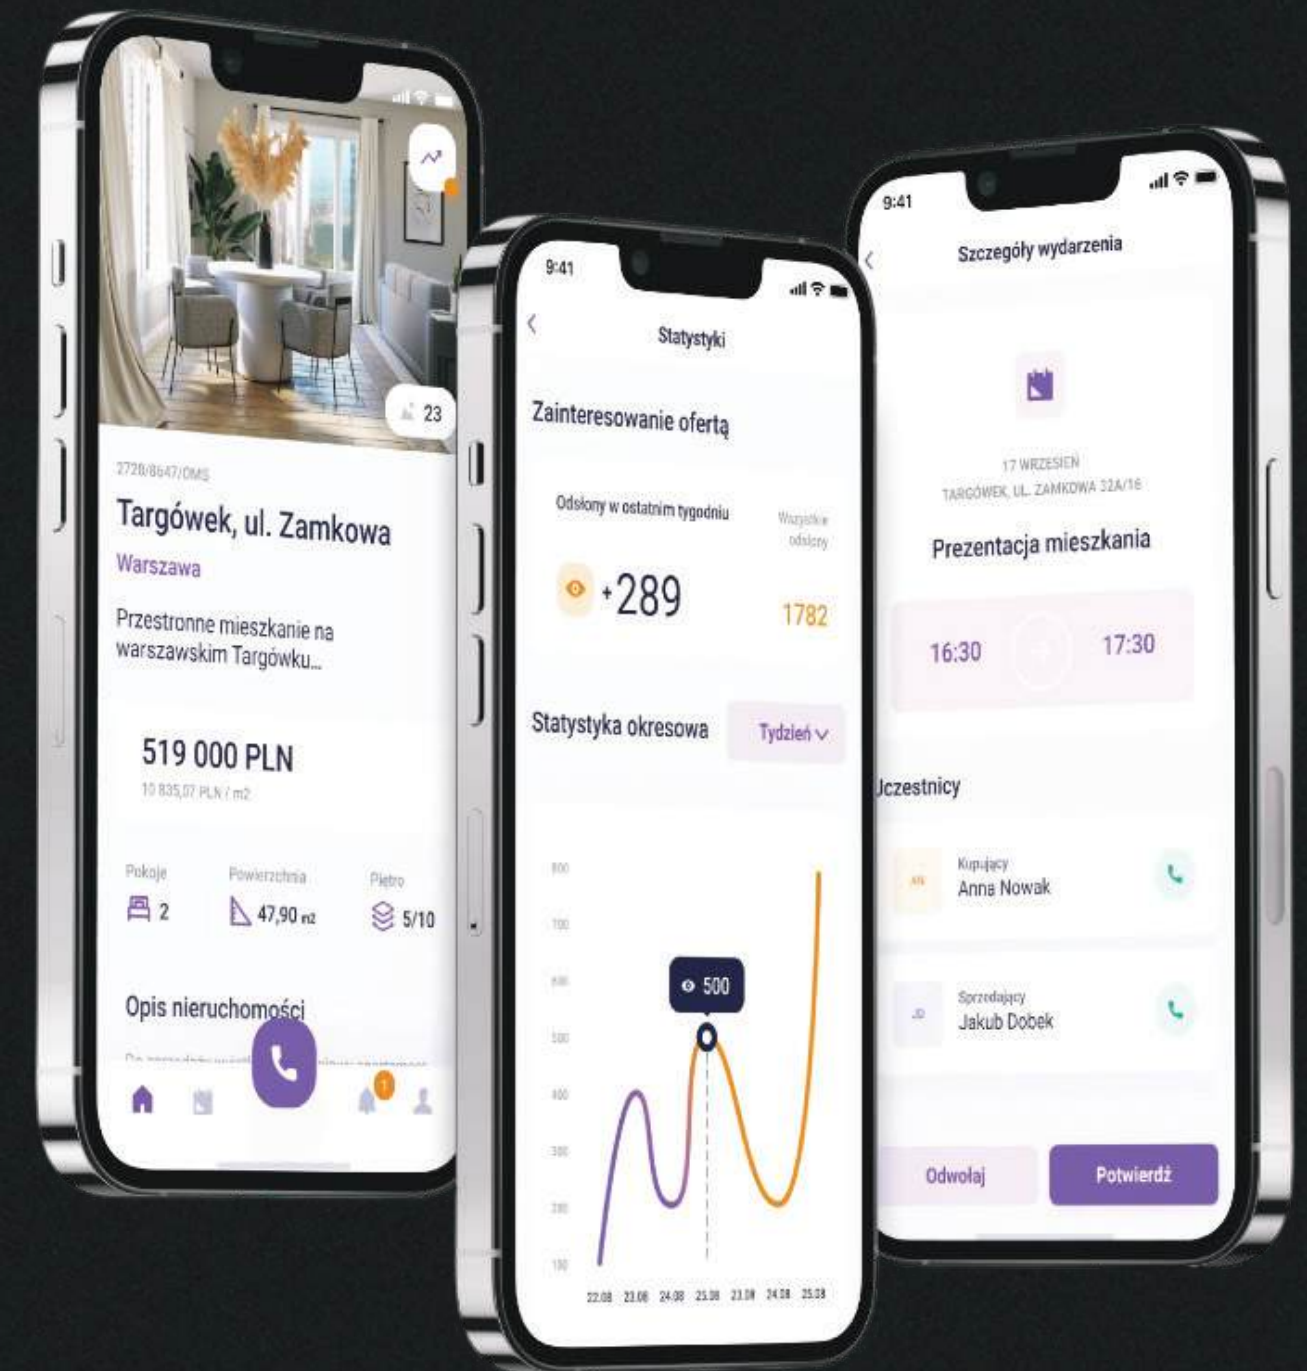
23

2728/8647/OMS

Targówek, ul. Zamkowa

Warszawa

Przestronne mieszkanie na warszawskim Targówku...

519 000 PLN

10 835,07 PLN / m2

Pokoje
2

Powierzchnia
47,90 m2

Piętro
5/10

Opis nieruchomości

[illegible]

1

9:41

Statystyki

Zainteresowanie ofertą

Odsłony w ostatnim tygodniu

+289

Wszystkie odsłony

1782

Statystyka okresowa

Tydzień

800
700
600
500
400
300
200
100

500

22.08 23.08 24.08 25.08 23.08 24.08 25.08

9:41

Szczegóły wydarzenia

17 WRZESIEŃ
TARGÓWEK, UL. ZAMKOWA 32A/16

Prezentacja mieszkania

16:30

17:30

Uczestnicy

AN
Kupujący
Anna Nowak

JD
Sprzedający
Jakub Dobek

Odwołaj

Potwierdź